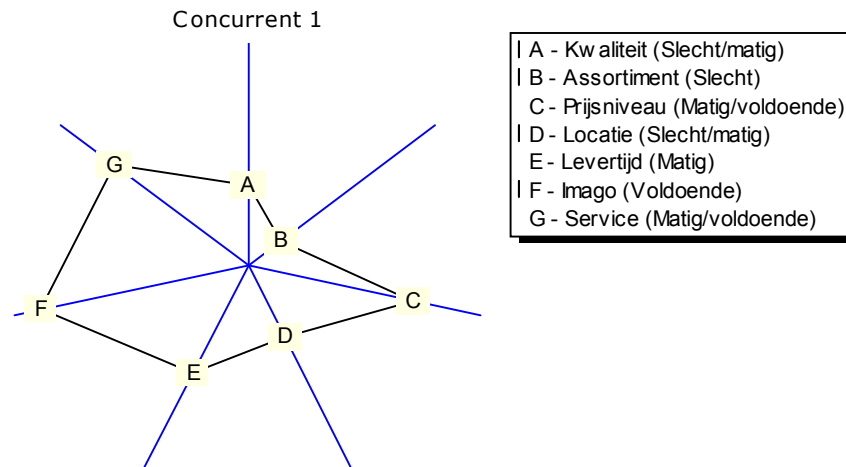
Concurrent 1

G
A
B
C
D
E
F

A - Kw aliteit (Slecht/matig)
B - Assortiment (Slecht)
C - Prijsniveau (Matig/voldoende)
D - Locatie (Slecht/matig)
E - Levertijd (Matig)
F - Imago (Voldoende)
G - Service (Matig/voldoende)